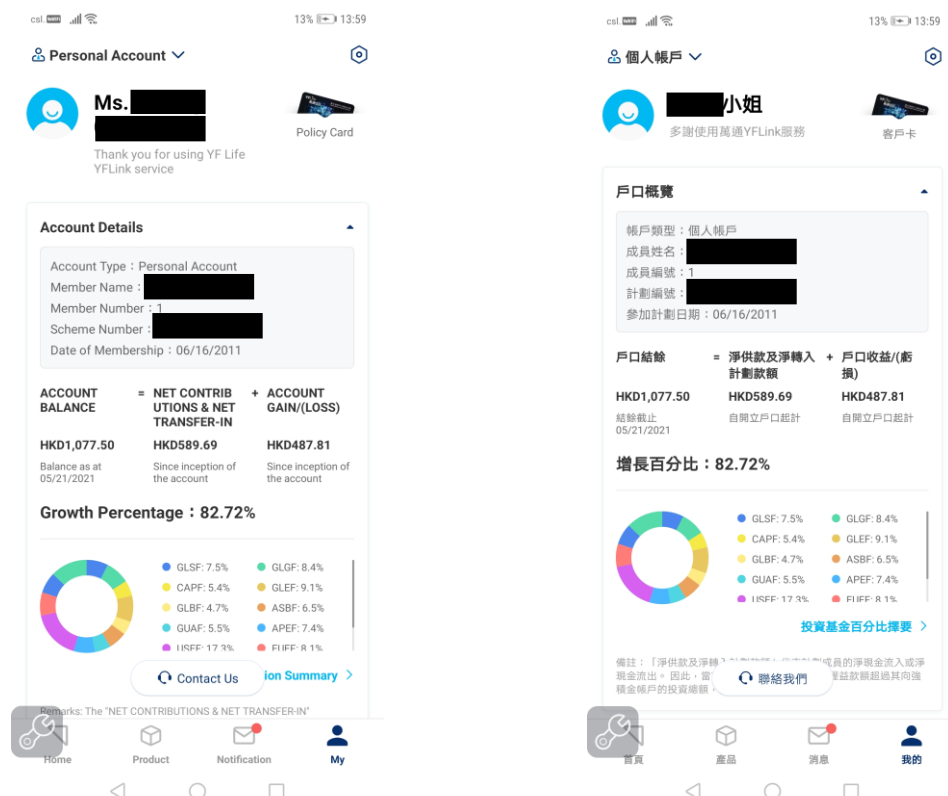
csl 13% 13:59

Personal Account

Ms. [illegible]

Thank you for using YF Life YFLink service

Policy Card

Account Details

Account Type：Personal Account
Member Name：
Member Number：1
Scheme Number：
Date of Membership：06/16/2011

| ACCOUNT BALANCE | = | NET CONTRIBUTIONS & NET TRANSFER-IN | + | ACCOUNT GAIN/(LOSS) |
|---|---|---|---|---|
| HKD1,077.50 | | HKD589.69 | | HKD487.81 |
| Balance as at 05/21/2021 | | Since inception of the account | | Since inception of the account |

Growth Percentage：82.72%

GLSF: 7.5% GLGF: 8.4%
CAPF: 5.4% GLEF: 9.1%
GLBF: 4.7% ASBF: 6.5%
GUAF: 5.5% APEF: 7.4%
USEF: 17.3% EUEF: 8.1%

Contact Us
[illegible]ion Summary

Remarks: The "NET CONTRIBUTIONS & NET TRANSFER-IN"

Home Product Notification My

csl 13% 13:59

個人帳戶

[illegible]小姐

多謝使用萬通YFLink服務

客戶卡

戶口概覽

帳戶類型：個人帳戶
成員姓名：
成員編號：1
計劃編號：
參加計劃日期：06/16/2011

| 戶口結餘 | = | 淨供款及淨轉入計劃款額 | + | 戶口收益/(虧損) |
|---|---|---|---|---|
| HKD1,077.50 | | HKD589.69 | | HKD487.81 |
| 結餘截止 05/21/2021 | | 自開立戶口起計 | | 自開立戶口起計 |

增長百分比：82.72%

GLSF: 7.5% GLGF: 8.4%
CAPF: 5.4% GLEF: 9.1%
GLBF: 4.7% ASBF: 6.5%
GUAF: 5.5% APEF: 7.4%
USEF: 17.3% EUEF: 8.1%

投資基金百分比擇要

備註：「淨供款及淨轉入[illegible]成員的淨現金流入或淨現金流出。因此，當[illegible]益款額超過其向強積金帳戶的投資總額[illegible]

聯絡我們

首頁 產品 消息 我的